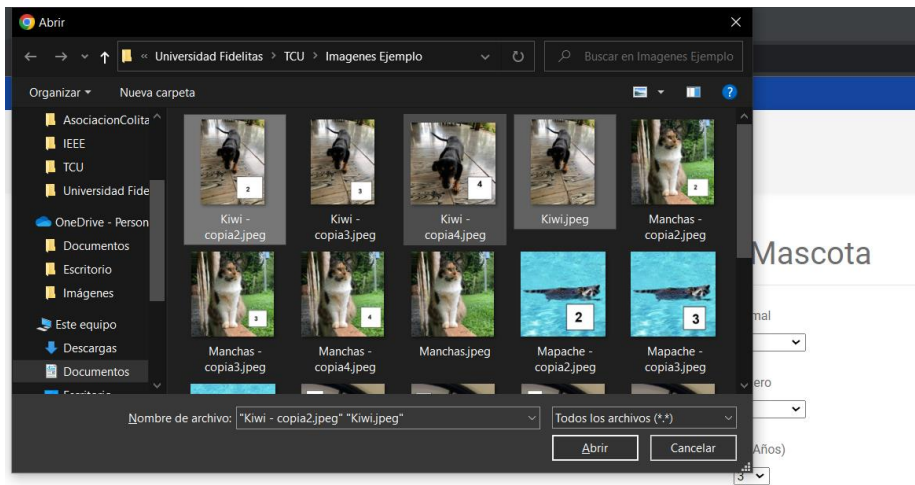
Abrir

« Universidad Fidelitas > TCU > Imagenes Ejemplo

Buscar en Imagenes Ejemplo

Organizar ▾ Nueva carpeta

AsociacionColita
IEEE
TCU
Universidad Fide
OneDrive - Person
Documentos
Escritorio
Imágenes
Este equipo
Descargas
Documentos

2
Kiwi - copia2.jpeg

3
Kiwi - copia3.jpeg

4
Kiwi - copia4.jpeg

Kiwi.jpeg

2
Manchas - copia2.jpeg

3
Manchas - copia3.jpeg

4
Manchas - copia4.jpeg

Manchas.jpeg

2
Mapache - copia2.jpeg

3
Mapache - copia3.jpeg

Nombre de archivo: "Kiwi - copia2.jpeg" "Kiwi.jpeg"

Todos los archivos (*.*)

Abrir

Cancelar

Mascota

mal

ero

(Años)

3